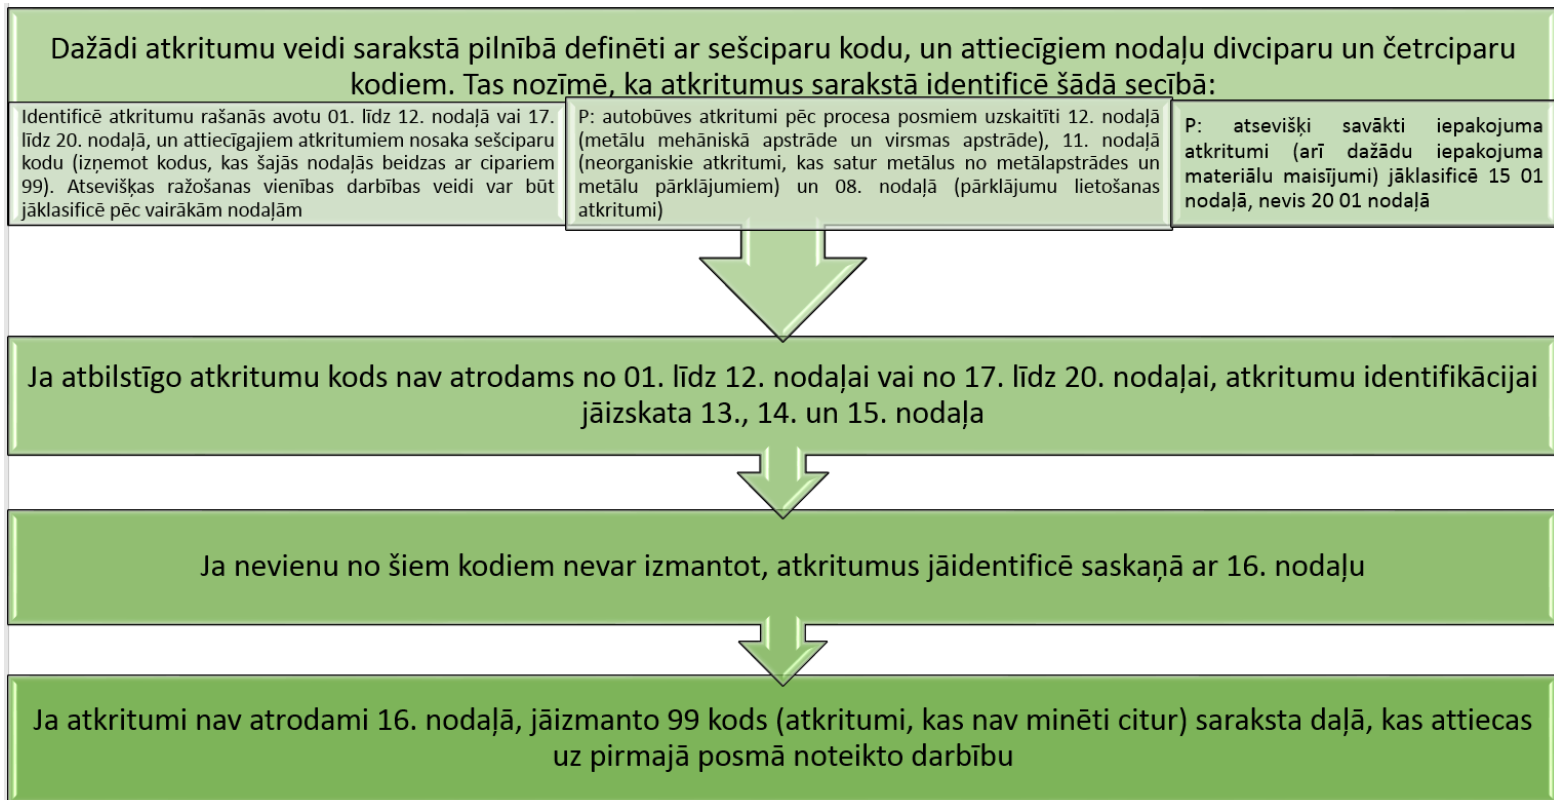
Dažādi atkritumu veidi sarakstā pilnībā definēti ar sešciparu kodu, un attiecīgiem nodaļu divciparu un četrciparu kodiem. Tas nozīmē, ka atkritumus sarakstā identificē šādā secībā:

Identificē atkritumu rašanās avotu 01. līdz 12. nodaļā vai 17. līdz 20. nodaļā, un attiecīgajiem atkritumiem nosaka sešciparu kodu (izņemot kodus, kas šajās nodaļās beidzas ar cipariem 99). Atsevišķas ražošanas vienības darbības veidi var būt jāklasificē pēc vairākām nodaļām

P: autobūves atkritumi pēc procesa posmiem uzskaitīti 12. nodaļā (metālu mehāniskā apstrāde un virsmas apstrāde), 11. nodaļā (neorganiskie atkritumi, kas satur metālus no metālapstrādes un metālu pārklājumiem) un 08. nodaļā (pārklājumu lietošanas atkritumi)

P: atsevišķi savākti iepakojuma atkritumi (arī dažādu iepakojuma materiālu maisījumi) jāklasificē 15 01 nodaļā, nevis 20 01 nodaļā

Ja atbilstīgo atkritumu kods nav atrodams no 01. līdz 12. nodaļai vai no 17. līdz 20. nodaļai, atkritumu identifikācijai jāizskata 13., 14. un 15. nodaļa

Ja nevienu no šiem kodiem nevar izmantot, atkritumus jāidentificē saskaņā ar 16. nodaļu

Ja atkritumi nav atrodami 16. nodaļā, jāizmanto 99 kods (atkritumi, kas nav minēti citur) saraksta daļā, kas attiecas uz pirmajā posmā noteikto darbību